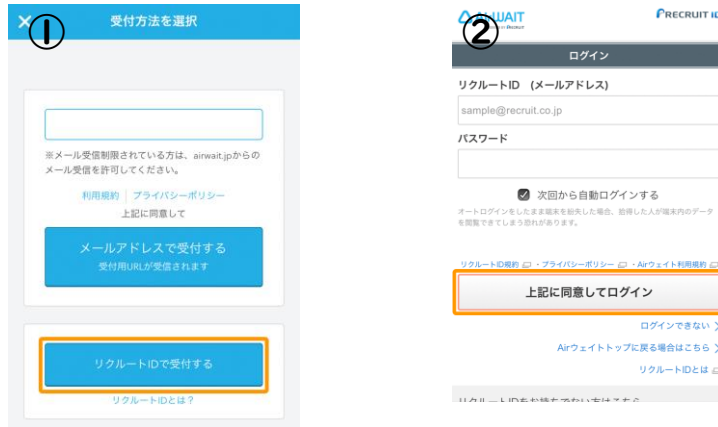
① 受付方法を選択

※メール受信制限されている方は、airwait.jpからのメール受信を許可してください。

利用規約 | プライバシーポリシー
上記に同意して

メールアドレスで受付する
受付用URLが受信されます

リクルートIDで受付する
リクルートIDとは？

② AIRWAIT by Recruit RECRUIT ID

ログイン

リクルートID (メールアドレス)
sample@recruit.co.jp

パスワード

次回から自動ログインする

オートログインをしたまま端末を紛失した場合、拾得した人が端末内のデータを閲覧できてしまう恐れがあります。

リクルートID規約 ・プライバシーポリシー ・Airウェイト利用規約

上記に同意してログイン

ログインできない

Airウェイトトップに戻る場合はこちら

リクルートIDとは

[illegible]